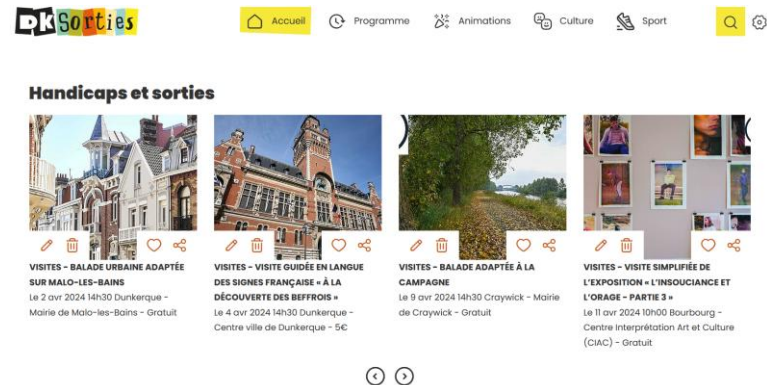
DK Sorties

Accueil Programme Animations Culture Sport

Handicaps et sorties

VISITES - BALADE URBAINE ADAPTÉE SUR MALO-LES-BAINS
Le 2 avr 2024 14h30 Dunkerque - Mairie de Malo-les-Bains - Gratuit

VISITES - VISITE GUIDÉE EN LANGUE DES SIGNES FRANÇAISE « À LA DÉCOUVERTE DES BEFFROIS »
Le 4 avr 2024 14h30 Dunkerque - Centre ville de Dunkerque - 5€

VISITES - BALADE ADAPTÉE À LA CAMPAGNE
Le 9 avr 2024 14h30 Craywick - Mairie de Craywick - Gratuit

VISITES - VISITE SIMPLIFIÉE DE L'EXPOSITION « L'INSOUCIANCE ET L'ORAGE - PARTIE 3 »
Le 11 avr 2024 10h00 Bourbourg - Centre Interprétation Art et Culture (CIAC) - Gratuit